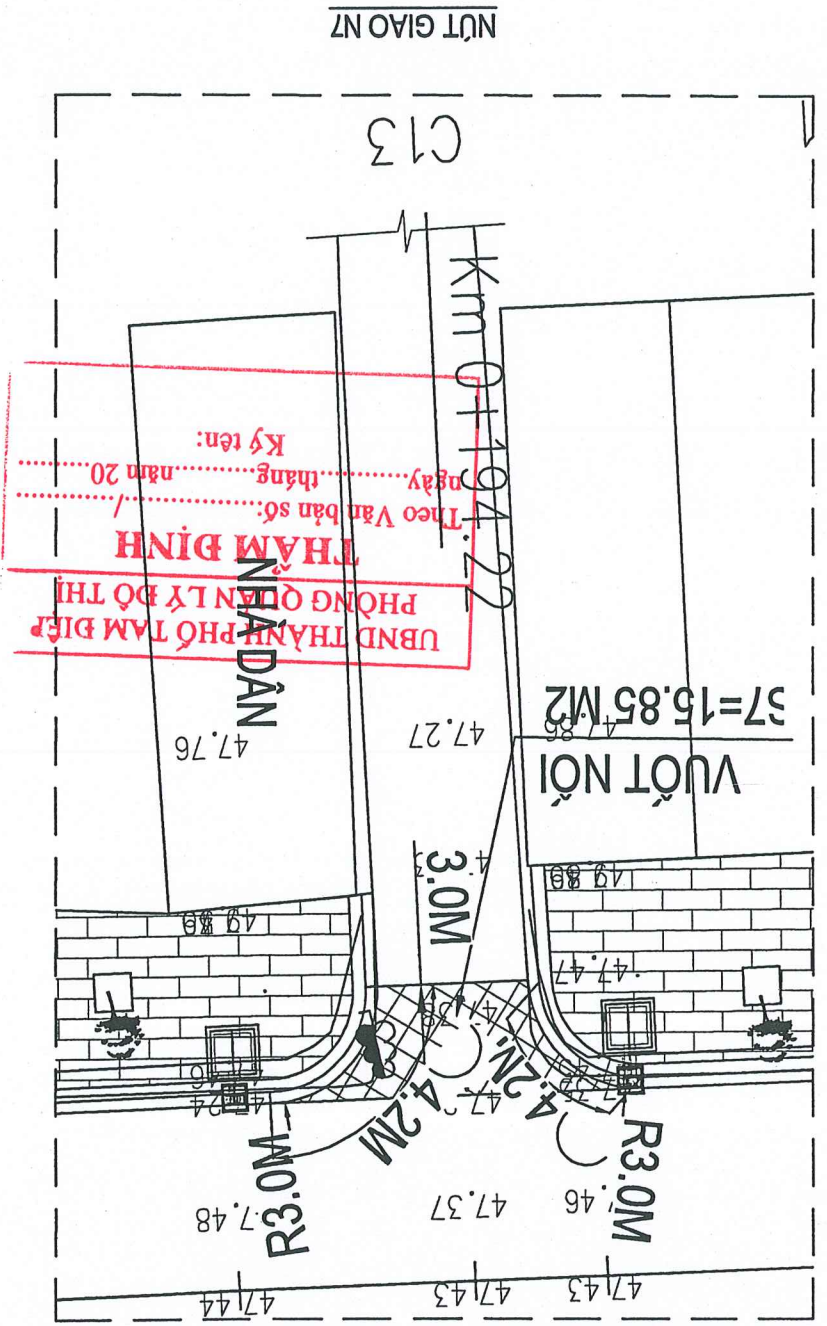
NÚT GIAO N7

C13

Km 0+194.22

UBND THÀNH PHỐ TAM ĐIỆP
PHÒNG QUẢN LÝ ĐÔ THỊ
THẨM ĐỊNH
Theo Văn bản số: ......../..........
ngày........tháng.........năm 20......
Ký tên:

NHÀ DÂN

VƯỚT NỐI

S7=15.85 M2

47.76

47.27

47.86

3.0M

49.88

49.88

47.47

4.2M

4.2M

R3.0M

R3.0M

47.48

47.37

47.46

47.44

47.43

47.43

47.24

47.36